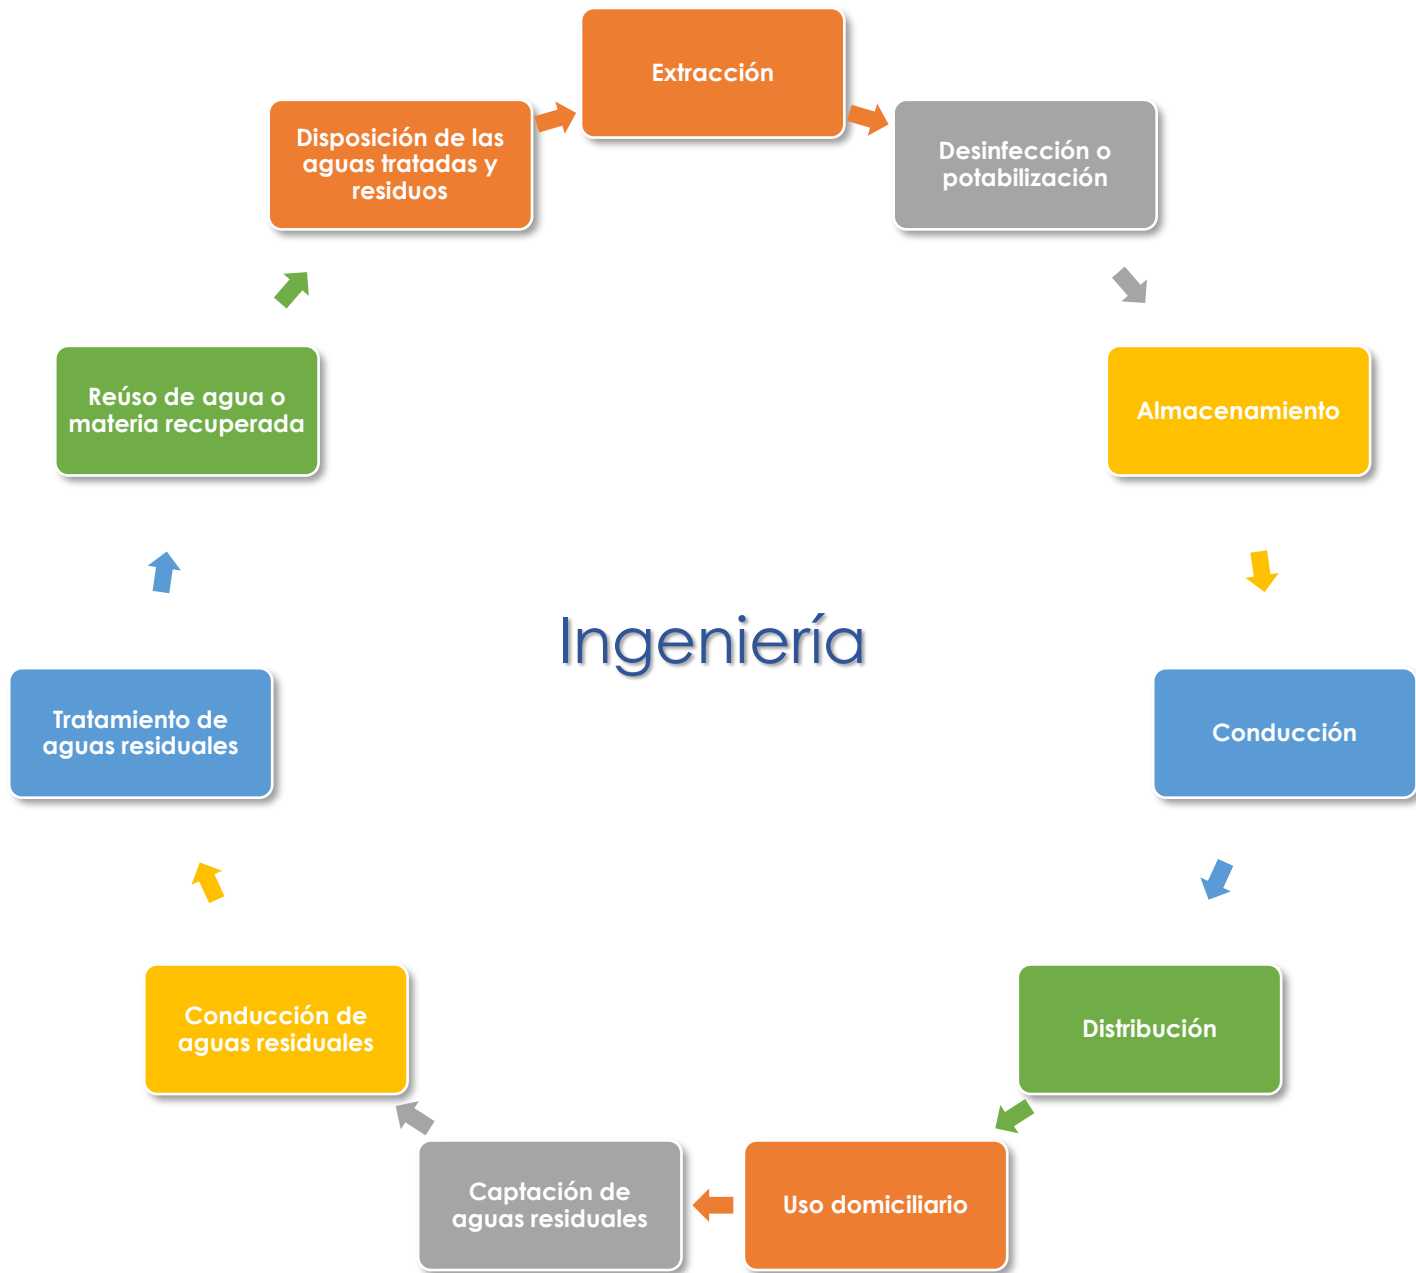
Extracción

Desinfección o potabilización

Almacenamiento

Conducción

Distribución

Uso domiciliario

Captación de aguas residuales

Conducción de aguas residuales

Tratamiento de aguas residuales

Reúso de agua o materia recuperada

Disposición de las aguas tratadas y residuos

Ingeniería